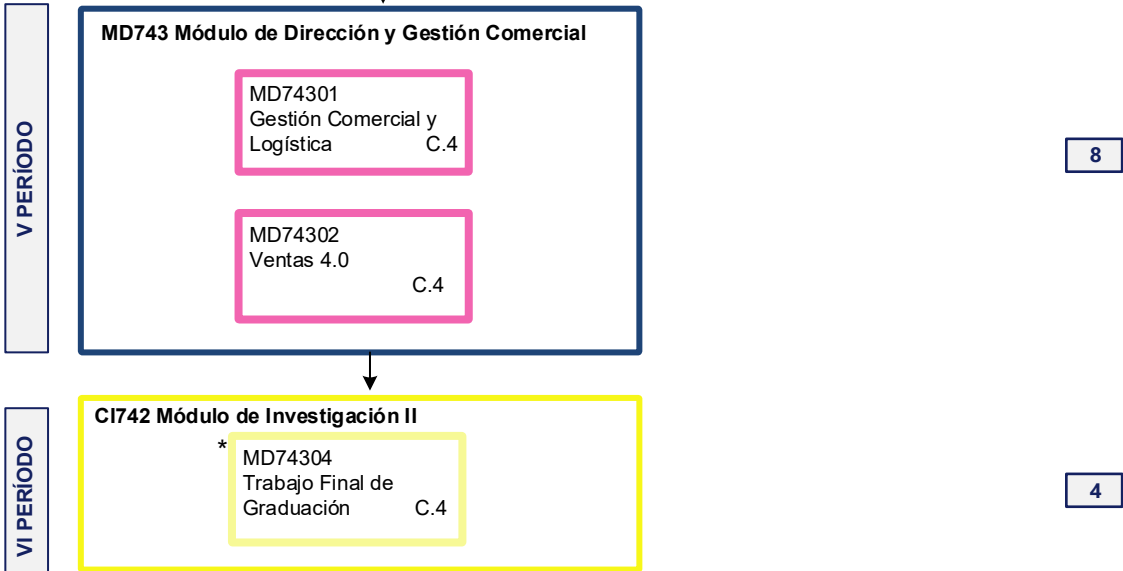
V PERÍODO

MD743 Módulo de Dirección y Gestión Comercial

MD74301
Gestión Comercial y Logística C.4

MD74302
Ventas 4.0
C.4

8

VI PERÍODO

CI742 Módulo de Investigación II

*

MD74304
Trabajo Final de Graduación C.4

4